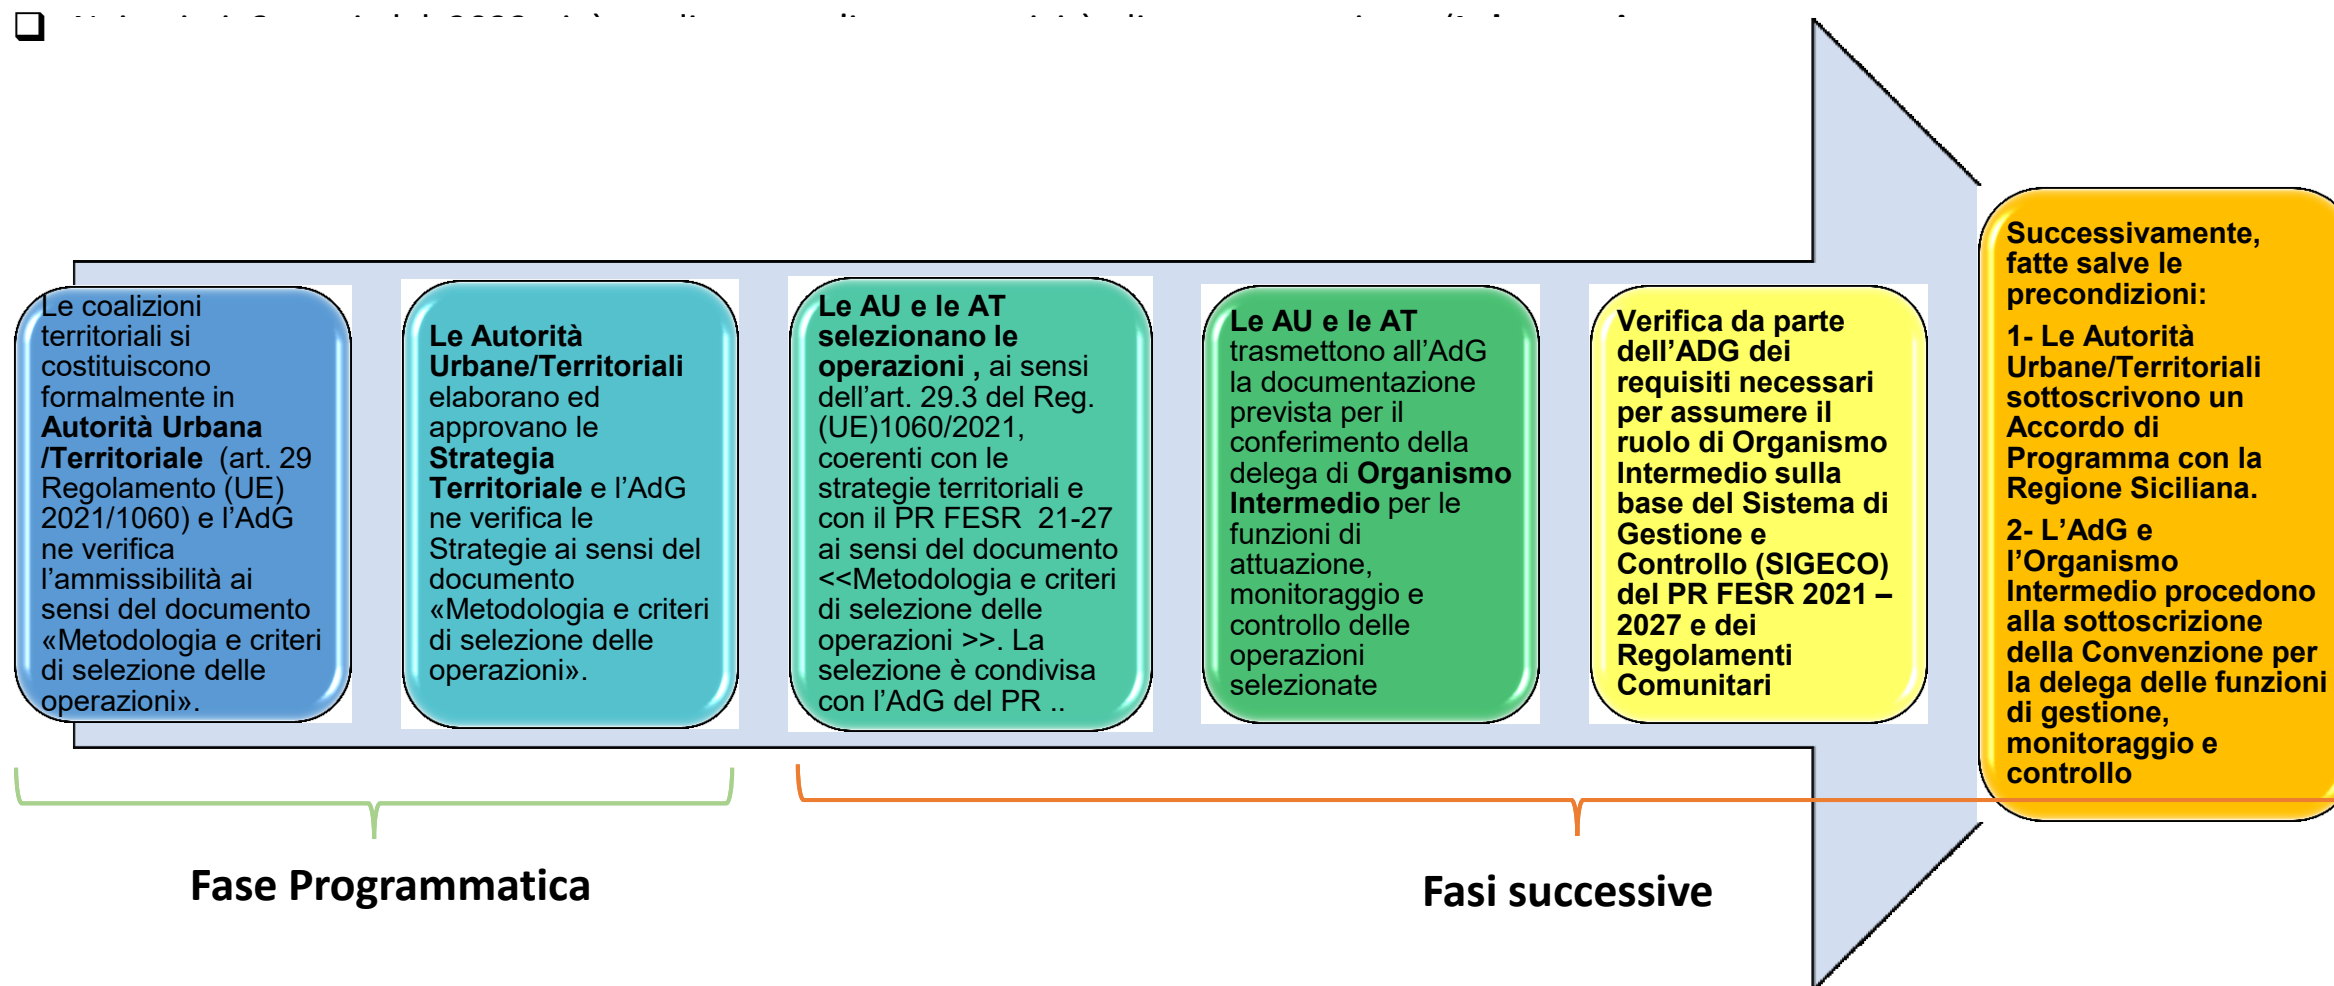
❑ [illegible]

Le coalizioni territoriali si costituiscono formalmente in **Autorità Urbana /Territoriale** (art. 29 Regolamento (UE) 2021/1060) e l'AdG ne verifica l'ammissibilità ai sensi del documento «Metodologia e criteri di selezione delle operazioni».

**Le Autorità Urbane/Territoriali** elaborano ed approvano le **Strategia Territoriale** e l'AdG ne verifica le Strategie ai sensi del documento «Metodologia e criteri di selezione delle operazioni».

**Le AU e le AT selezionano le operazioni ,** ai sensi dell'art. 29.3 del Reg. (UE)1060/2021, coerenti con le strategie territoriali e con il PR FESR 21-27 ai sensi del documento <<Metodologia e criteri di selezione delle operazioni >>. La selezione è condivisa con l'AdG del PR ..

**Le AU e le AT** trasmettono all'AdG la documentazione prevista per il conferimento della delega di **Organismo Intermedio** per le funzioni di attuazione, monitoraggio e controllo delle operazioni selezionate

**Verifica da parte dell'ADG dei requisiti necessari per assumere il ruolo di Organismo Intermedio sulla base del Sistema di Gestione e Controllo (SIGECO) del PR FESR 2021 – 2027 e dei Regolamenti Comunitari**

**Successivamente, fatte salve le precondizioni:**

**1- Le Autorità Urbane/Territoriali sottoscrivono un Accordo di Programma con la Regione Siciliana.**

**2- L'AdG e l'Organismo Intermedio procedono alla sottoscrizione della Convenzione per la delega delle funzioni di gestione, monitoraggio e controllo**

**Fase Programmatica**

**Fasi successive**